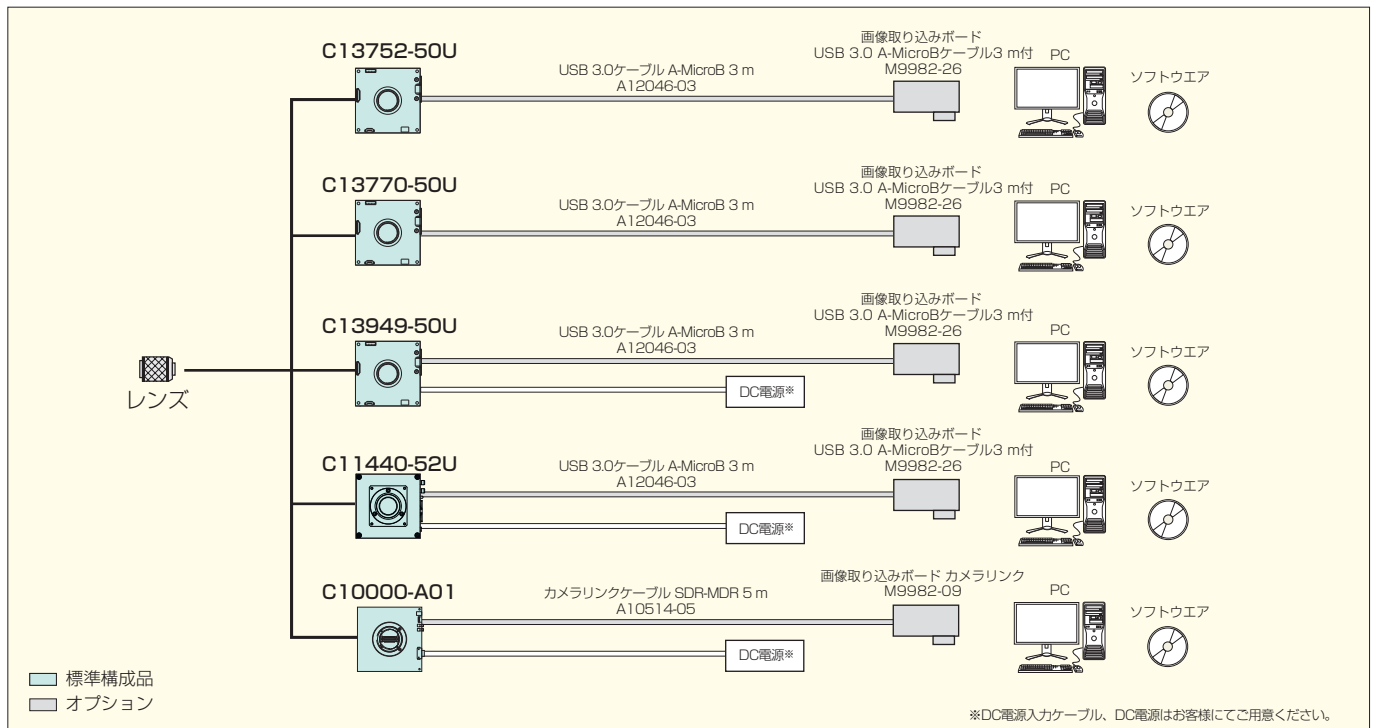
C13752-50U

USB 3.0ケーブル A-MicroB 3 m
A12046-03

画像取り込みボード
USB 3.0 A-MicroBケーブル3 m付
M9982-26

PC

ソフトウエア

C13770-50U

USB 3.0ケーブル A-MicroB 3 m
A12046-03

画像取り込みボード
USB 3.0 A-MicroBケーブル3 m付
M9982-26

PC

ソフトウエア

C13949-50U

USB 3.0ケーブル A-MicroB 3 m
A12046-03

画像取り込みボード
USB 3.0 A-MicroBケーブル3 m付
M9982-26

PC

ソフトウエア

DC電源※

レンズ

C11440-52U

USB 3.0ケーブル A-MicroB 3 m
A12046-03

画像取り込みボード
USB 3.0 A-MicroBケーブル3 m付
M9982-26

PC

ソフトウエア

DC電源※

C10000-A01

カメラリンクケーブル SDR-MDR 5 m
A10514-05

画像取り込みボード カメラリンク
M9982-09

PC

ソフトウエア

DC電源※

標準構成品
オプション

※DC電源入力ケーブル、DC電源はお客様にてご用意ください。